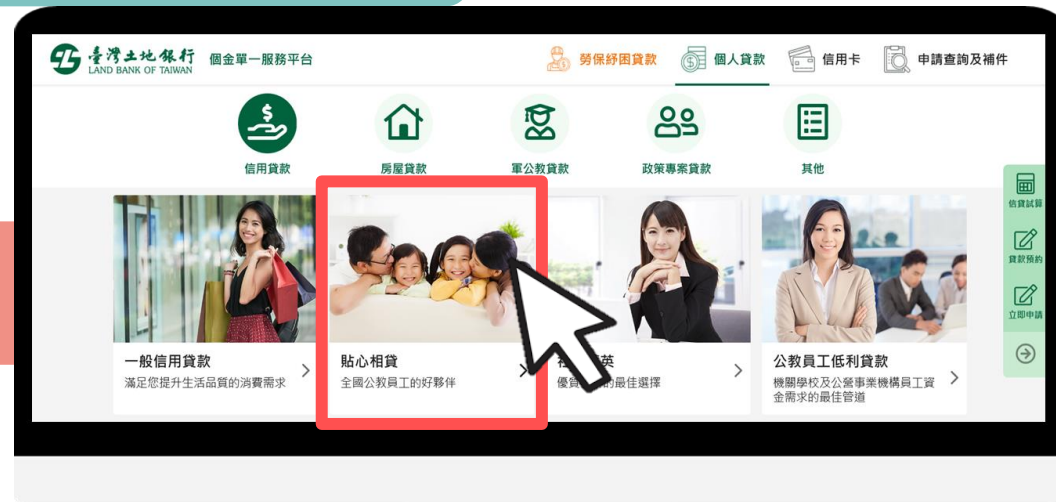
臺灣土地銀行
LAND BANK OF TAIWAN
個金單一服務平台

勞保紓困貸款　個人貸款　信用卡　申請查詢及補件

信用貸款　房屋貸款　軍公教貸款　政策專案貸款　其他

信貸試算
貸款預約
立即申請

一般信用貸款
滿足您提升生活品質的消費需求

貼心相貸
全國公教員工的好夥伴

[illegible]英
優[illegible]的最佳選擇

公教員工低利貸款
機關學校及公營事業機構員工資金需求的最佳管道